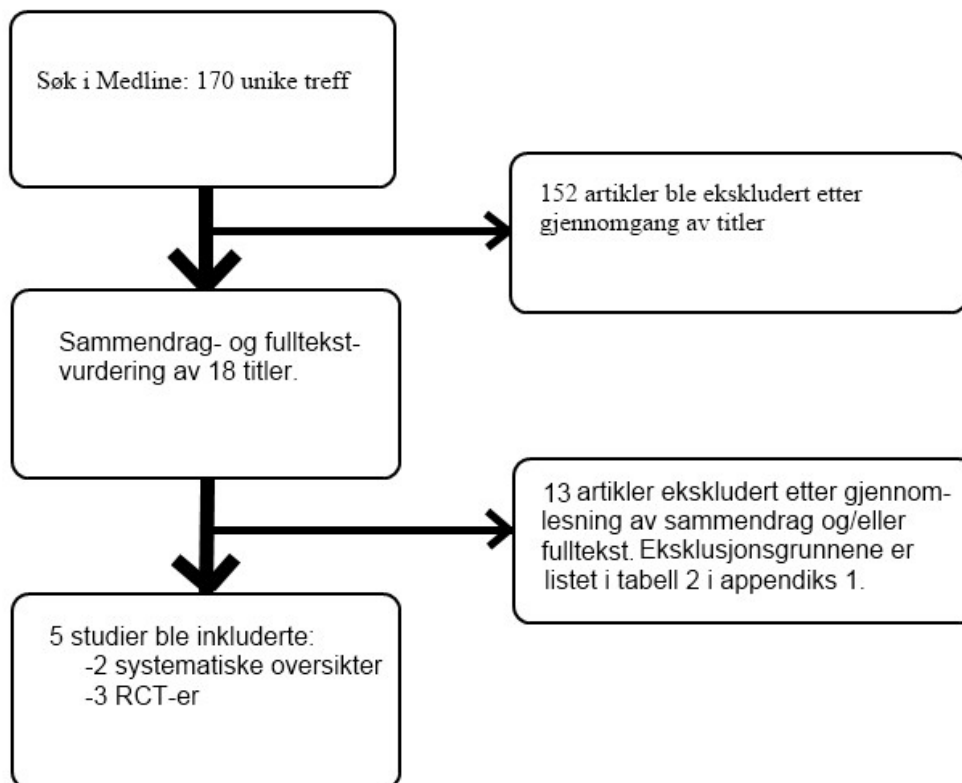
Søk i Medline: 170 unike treff

152 artikler ble ekskludert etter gjennomgang av titler

Sammendrag- og fulltekstvurdering av 18 titler.

13 artikler ekskludert etter gjennomlesning av sammendrag og/eller fulltekst. Eksklusjonsgrunnene er listet i tabell 2 i appendiks 1.

5 studier ble inkluderte:
-2 systematiske oversikter
-3 RCT-er